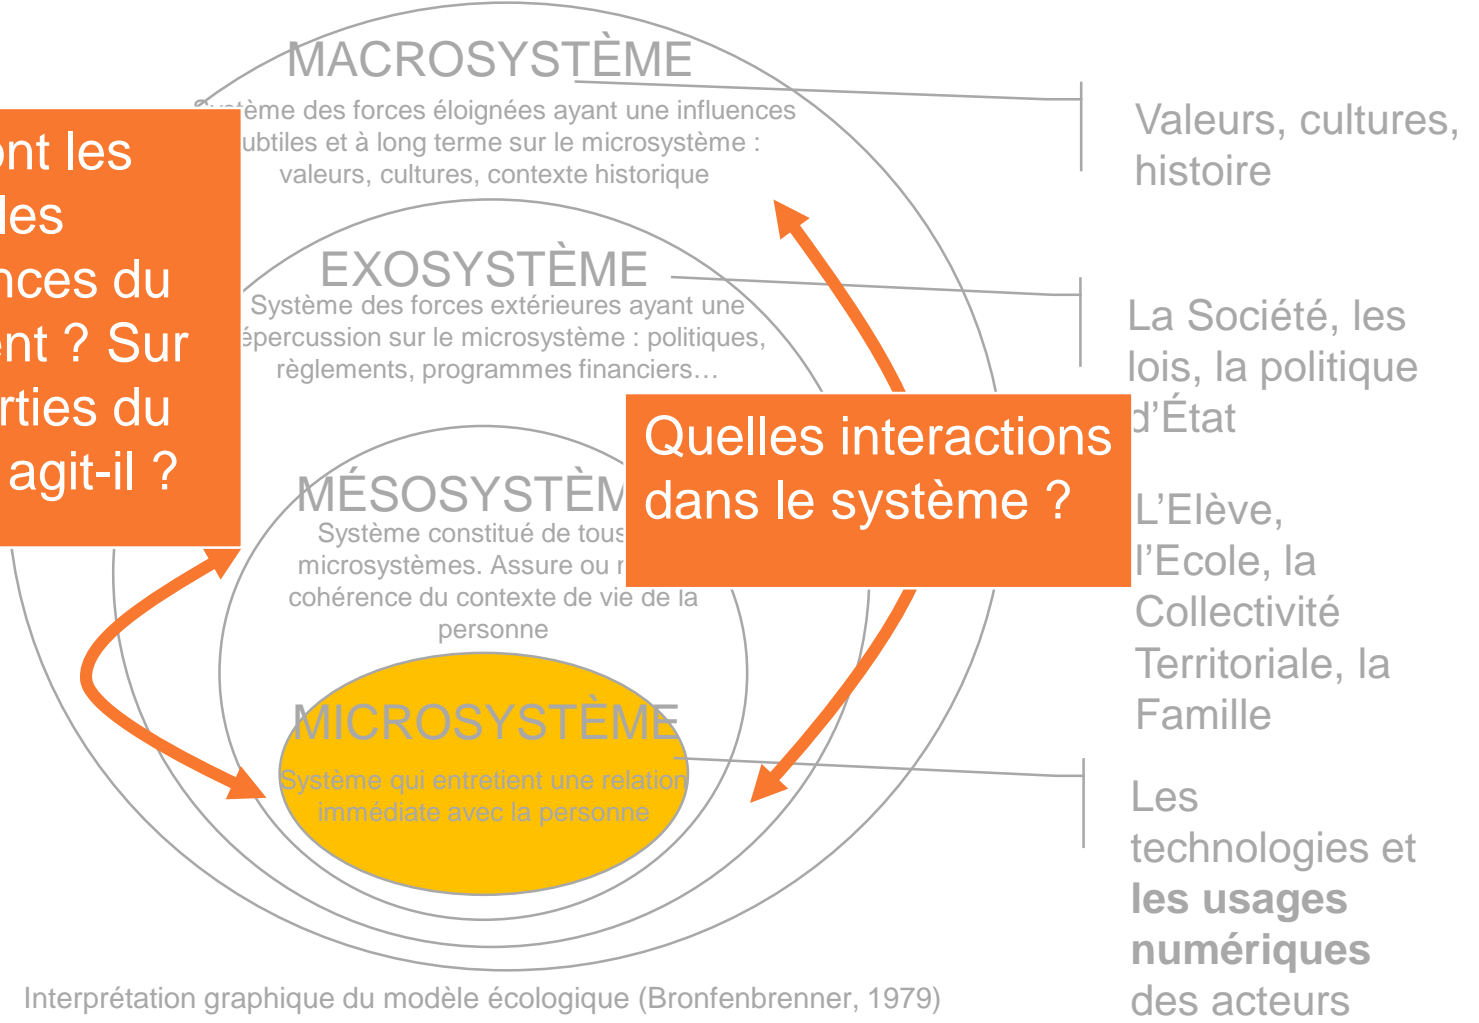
MACROSYSTÈME

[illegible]tème des forces éloignées ayant une influences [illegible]ubtiles et à long terme sur le microsystème : valeurs, cultures, contexte historique

EXOSYSTÈME

Système des forces extérieures ayant une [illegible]épercussion sur le microsystème : politiques, règlements, programmes financiers…

MÉSOSYSTÈM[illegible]

Système constitué de tous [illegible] microsystèmes. Assure ou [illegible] cohérence du contexte de vie de la personne

MICROSYSTÈME

Système qui entretient une relation immédiate avec la personne

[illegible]nt les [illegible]les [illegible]nces du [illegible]ent ? Sur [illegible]rties du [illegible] agit-il ?

Quelles interactions dans le système ?

Valeurs, cultures, histoire

La Société, les lois, la politique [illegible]'État

L'Elève, l'Ecole, la Collectivité Territoriale, la Famille

Les technologies et **les usages numériques** des acteurs

Interprétation graphique du modèle écologique (Bronfenbrenner, 1979)